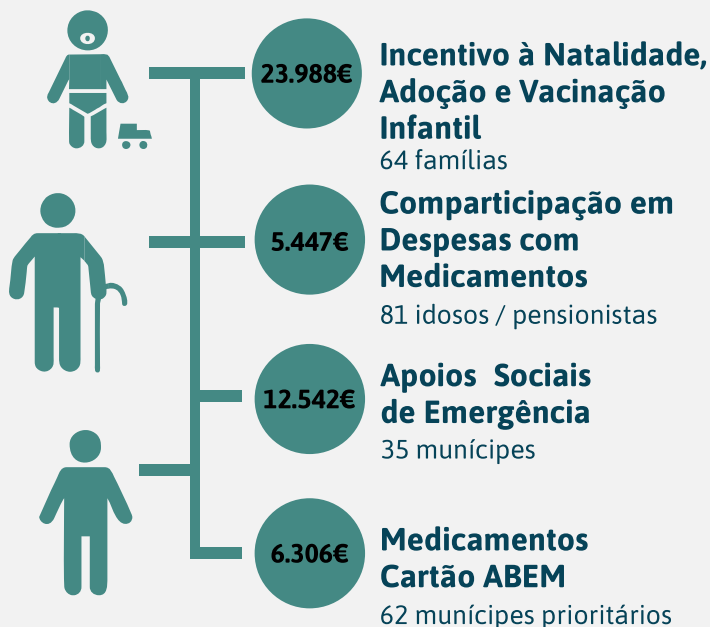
23.988€

Incentivo à Natalidade, Adoção e Vacinação Infantil
64 famílias

5.447€

Comparticipação em Despesas com Medicamentos
81 idosos / pensionistas

12.542€

Apoios Sociais de Emergência
35 munícipes

6.306€

Medicamentos Cartão ABEM
62 munícipes prioritários